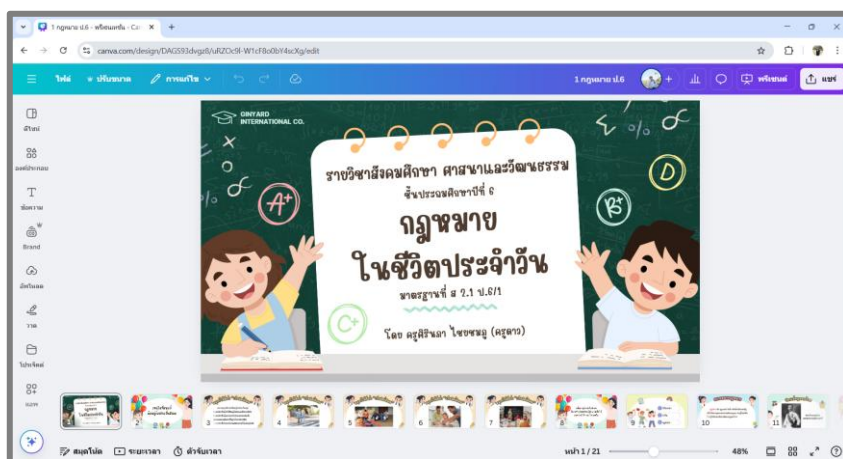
1 กฎหมาย ป.6 - พรีเซนเทชัน - Ca ×  +

canva.com/design/DAG593dvgz8/uRZOc9l-W1cF8o0bY4scXg/edit

ไฟล์  ปรับขนาด  การแก้ไข

1 กฎหมาย ป.6  พรีเซนต์  แชร์

ดีไซน์
องค์ประกอบ
ข้อความ
Brand
อัปโหลด
วาด
โปรเจกต์
แอพ

GINYARD INTERNATIONAL CO.

รายวิชาสังคมศึกษา ศาสนาและวัฒนธรรม
ชั้นประถมศึกษาปีที่ 6

กฎหมาย
ในชีวิตประจำวัน

มาตรฐานที่ ส 2.1 ป.6/1

โดย ครูศิรินดา ไชยชมภู (ครูดาว)

A+
B+
C+
D

1 2 3 4 5 6 7 8 9 10 11

สมุดโน้ต  ระยะเวลา  ตัวจับเวลา

หน้า 1 / 21  48%